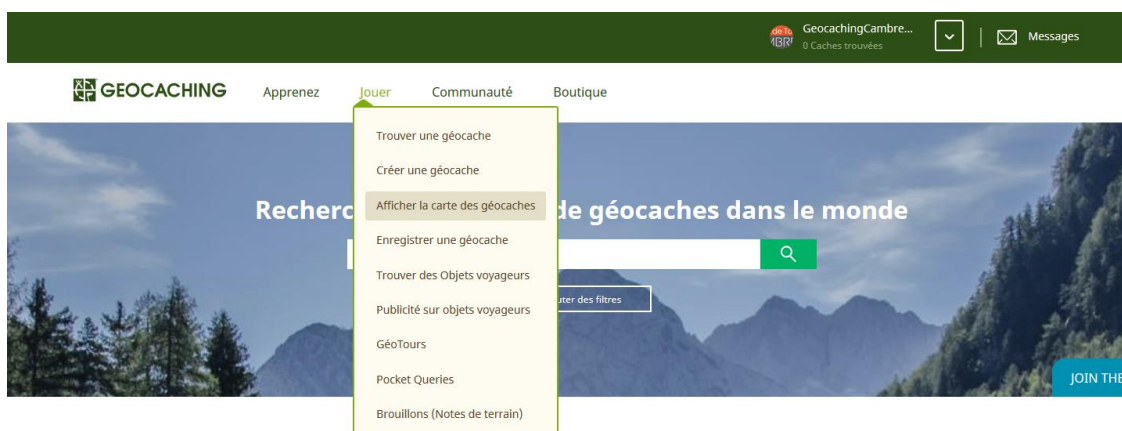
GeocachingCambre...
0 Caches trouvées
Messages

GEOCACHING
Apprenez
Jouer
Communauté
Boutique

Trouver une géocache
Créer une géocache
Afficher la carte des géocaches
Enregistrer une géocache
Trouver des Objets voyageurs
Publicité sur objets voyageurs
GéoTours
Pocket Queries
Brouillons (Notes de terrain)

Recherc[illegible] de géocaches dans le monde

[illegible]uter des filtres

JOIN THE